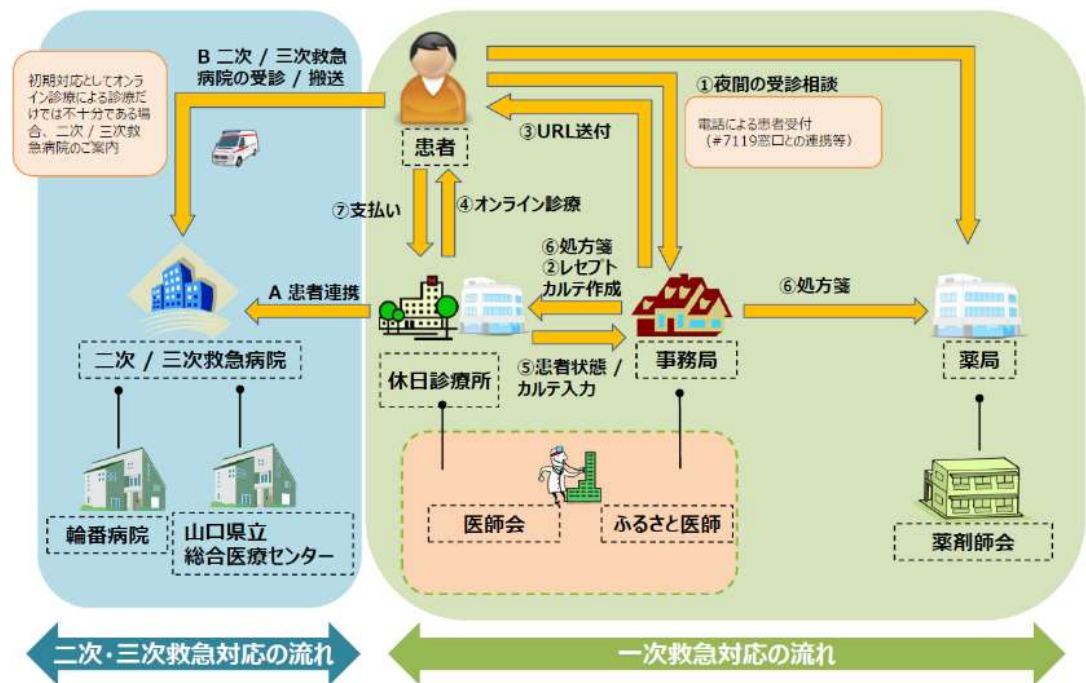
初期対応としてオンライン診療による診療だけでは不十分である場合、二次 / 三次救急病院のご案内

B 二次 / 三次救急病院の受診 / 搬送

患者

①夜間の受診相談

電話による患者受付（#7119窓口との連携等）

③URL送付

⑦支払い

④オンライン診療

⑥処方箋
②レセプトカルテ作成

A 患者連携

⑥処方箋

二次 / 三次救急病院

休日診療所

⑤患者状態 / カルテ入力

事務局

薬局

輪番病院

山口県立総合医療センター

医師会

ふるさと医師

薬剤師会

二次・三次救急対応の流れ

一次救急対応の流れ